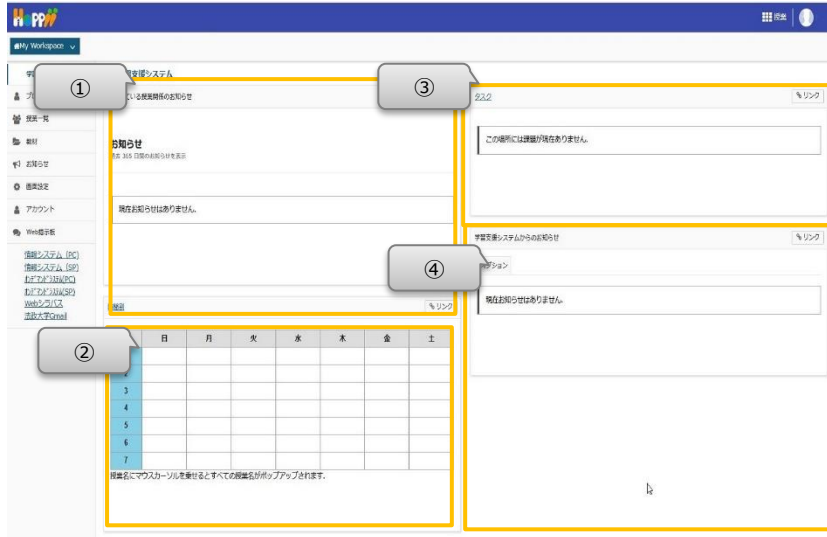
Hoppii

授業

My Workspace

学 | 習支援システム
プ
授業一覧
教材
お知らせ
画面設定
アカウント
Web掲示板

情報システム (PC)
情報システム (SP)
ｲﾝﾀﾞｰｸﾞﾗｳﾝﾄﾞ(PC)
ｲﾝﾀﾞｰｸﾞﾗｳﾝﾄﾞ(SP)
Webシラバス
法政大学Gmail

①

している授業関係のお知らせ

お知らせ
過去 365 日間のお知らせを表示

現在お知らせはありません。

履歴

リンク

②

| | 日 | 月 | 火 | 水 | 木 | 金 | 土 |
|---|---|---|---|---|---|---|---|
| | | | | | | | |
| | | | | | | | |
| 3 | | | | | | | |
| 4 | | | | | | | |
| 5 | | | | | | | |
| 6 | | | | | | | |
| 7 | | | | | | | |

授業名にマウスカーソルを乗せるとすべての授業名がポップアップされます。

③

タスク

リンク

この場所には課題が現在ありません。

学習支援システムからのお知らせ

リンク

④

ション

現在お知らせはありません。